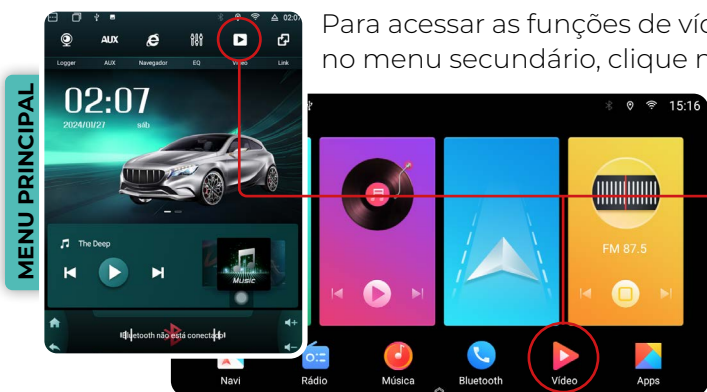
Para acessar as funções de víd
no menu secundário, clique n

MENU PRINCIPAL

02:07

Logger AUX Navegador EQ Vídeo Link

02:07
2024/01/27 sáb

The Deep

Music

Bluetooth não está conectado

15:16

FM 87.5

Navi Rádio Música Bluetooth Vídeo Apps